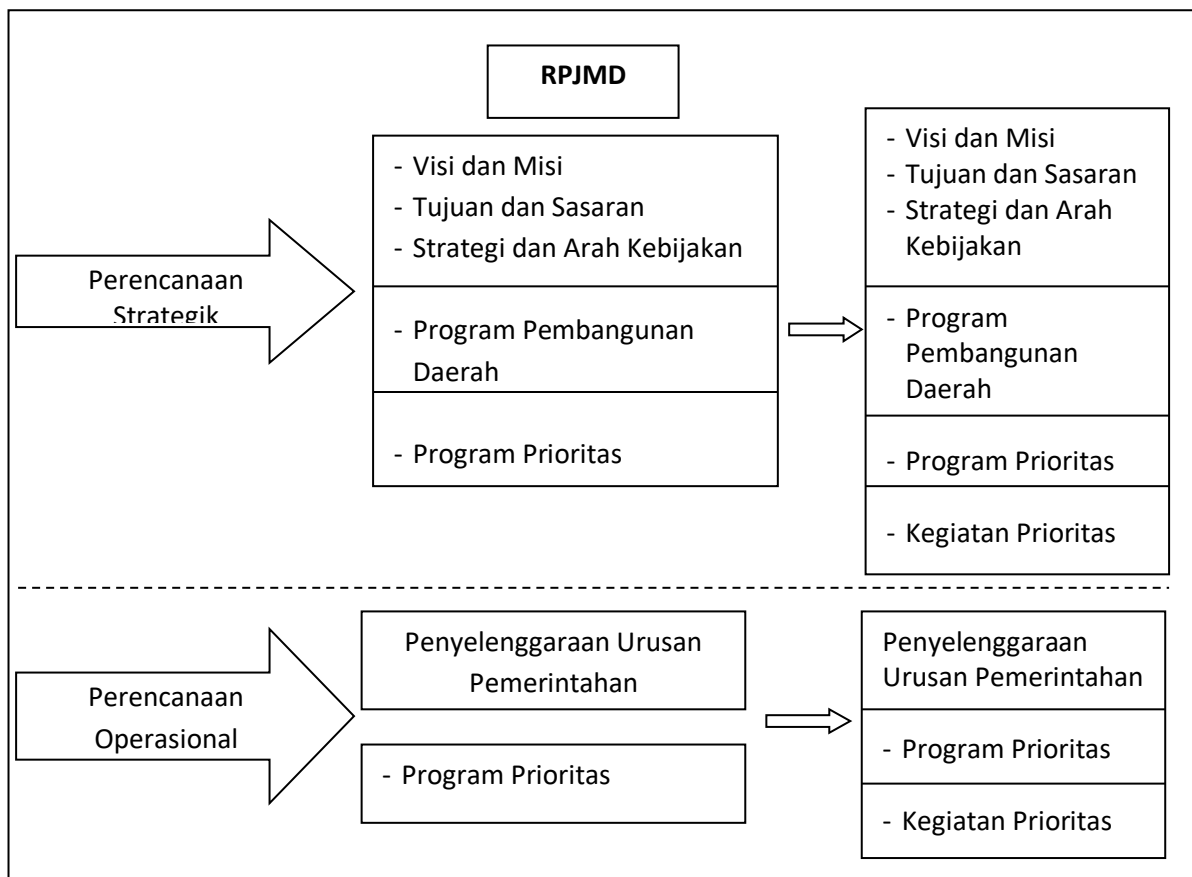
RPJMD

Perencanaan Strategik

- Visi dan Misi
- Tujuan dan Sasaran
- Strategi dan Arah Kebijakan

- Program Pembangunan Daerah

- Program Prioritas

- Visi dan Misi
- Tujuan dan Sasaran
- Strategi dan Arah Kebijakan

- Program Pembangunan Daerah

- Program Prioritas

- Kegiatan Prioritas

Perencanaan Operasional

Penyelenggaraan Urusan Pemerintahan

- Program Prioritas

Penyelenggaraan Urusan Pemerintahan

- Program Prioritas

- Kegiatan Prioritas